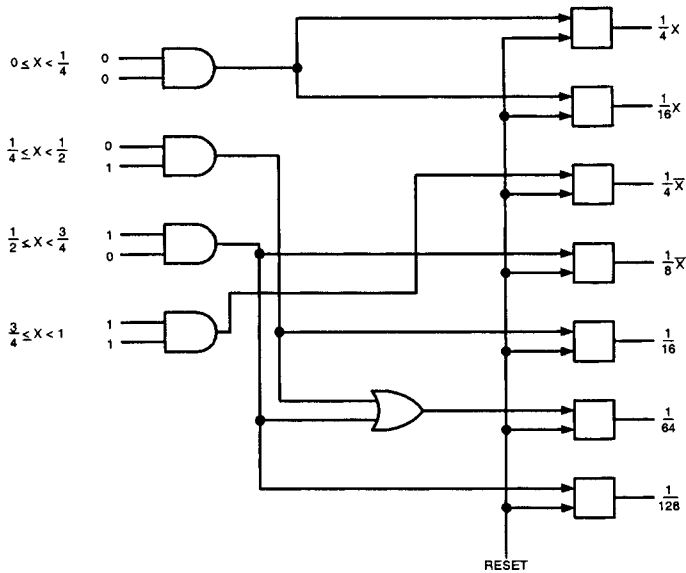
$0 \leq X < \frac{1}{4}$

0
0

$\frac{1}{4} \leq X < \frac{1}{2}$

0
1

$\frac{1}{2} \leq X < \frac{3}{4}$

1
0

$\frac{3}{4} \leq X < 1$

1
1

$\frac{1}{4}X$

$\frac{1}{16}X$

$\frac{1}{4}\overline{X}$

$\frac{1}{8}\overline{X}$

$\frac{1}{16}$

$\frac{1}{64}$

$\frac{1}{128}$

RESET